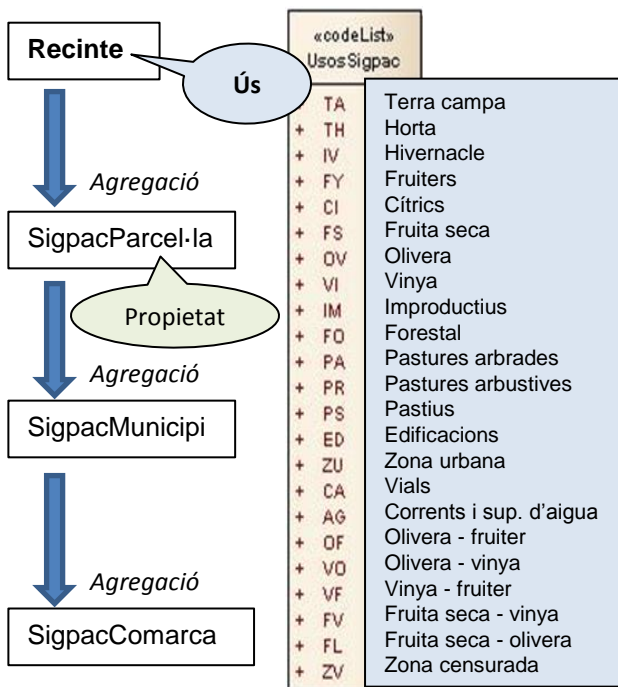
Recinte

Ús

Agregació

SigpacParcel·la

Propietat

Agregació

SigpacMunicipi

Agregació

SigpacComarca

«codeList»
UsosSigpac

| | | |
|---|---|---|
| + | TA | Terra campa |
| + | TH | Horta |
| + | IV | Hivernacle |
| + | FY | Fruiters |
| + | CI | Cítrics |
| + | FS | Fruita seca |
| + | OV | Olivera |
| + | VI | Vinya |
| + | IM | Improductius |
| + | FO | Forestal |
| + | PA | Pastures arbrades |
| + | PR | Pastures arbustives |
| + | PS | Pastius |
| + | ED | Edificacions |
| + | ZU | Zona urbana |
| + | CA | Vials |
| + | AG | Corrents i sup. d'aigua |
| + | OF | Olivera - fruiter |
| + | VO | Olivera - vinya |
| + | VF | Vinya - fruiter |
| + | FV | Fruita seca - vinya |
| + | FL | Fruita seca - olivera |
| + | ZV | Zona censurada |